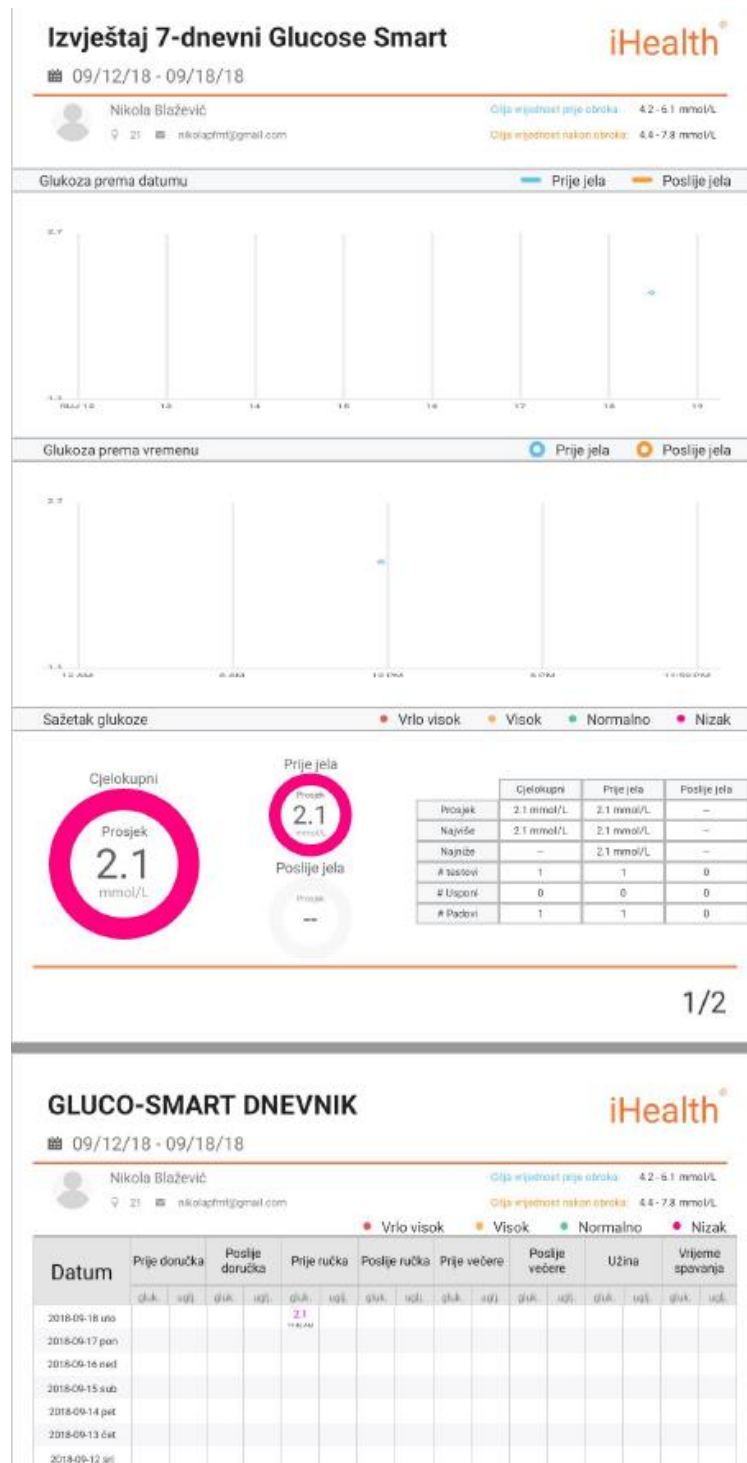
Izvještaj 7-dnevni Glucose Smart

iHealth

09/12/18 - 09/18/18

Nikola Blažević
21 nikolapfmt@gmail.com

Ciljna vrijednost prije obroka: 4.2 - 6.1 mmol/L
Ciljna vrijednost nakon obroka: 4.4 - 7.8 mmol/L

Glukoza prema datumu
Prije jela Poslije jela

2.7
1.3
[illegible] 12 13 14 15 16 17 18 19

Glukoza prema vremenu
Prije jela Poslije jela

2.7
1.3
12 AM 6 AM 12 PM 6 PM 11:59 PM

Sažetak glukoze
Vrlo visok Visok Normalno Nizak

Cjelokupni
Prosjek
2.1
mmol/L

Prije jela
Prosjek
2.1
mmol/L

Poslije jela
Prosjek
--

| | Cjelokupni | Prije jela | Poslije jela |
|---|---|---|---|
| Prosjek | 2.1 mmol/L | 2.1 mmol/L | – |
| Najviše | 2.1 mmol/L | 2.1 mmol/L | – |
| Najniže | – | 2.1 mmol/L | – |
| # testovi | 1 | 1 | 0 |
| # Usponi | 0 | 0 | 0 |
| # Padovi | 1 | 1 | 0 |

1/2

GLUCO-SMART DNEVNIK

iHealth

09/12/18 - 09/18/18

Nikola Blažević
21 nikolapfmt@gmail.com

Ciljna vrijednost prije obroka: 4.2 - 6.1 mmol/L
Ciljna vrijednost nakon obroka: 4.4 - 7.8 mmol/L

Vrlo visok Visok Normalno Nizak

| Datum | Prije doručka | | Poslije doručka | | Prije ručka | | Poslije ručka | | Prije večere | | Poslije večere | | Užina | | Vrijeme spavanja | |
|---|---|---|---|---|---|---|---|---|---|---|---|---|---|---|---|---|
| | gluk. | uglj. | gluk. | uglj. | gluk. | uglj. | gluk. | uglj. | gluk. | ugl. | gluk. | ugl. | gluk. | ugl. | gluk. | ugl. |
| 2018-09-18 uto | | | | | 2.1 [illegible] | | | | | | | | | | | |
| 2018-09-17 pon | | | | | | | | | | | | | | | | |
| 2018-09-16 ned | | | | | | | | | | | | | | | | |
| 2018-09-15 sub | | | | | | | | | | | | | | | | |
| 2018-09-14 pet | | | | | | | | | | | | | | | | |
| 2018-09-13 čet | | | | | | | | | | | | | | | | |
| 2018-09-12 sri | | | | | | | | | | | | | | | | |